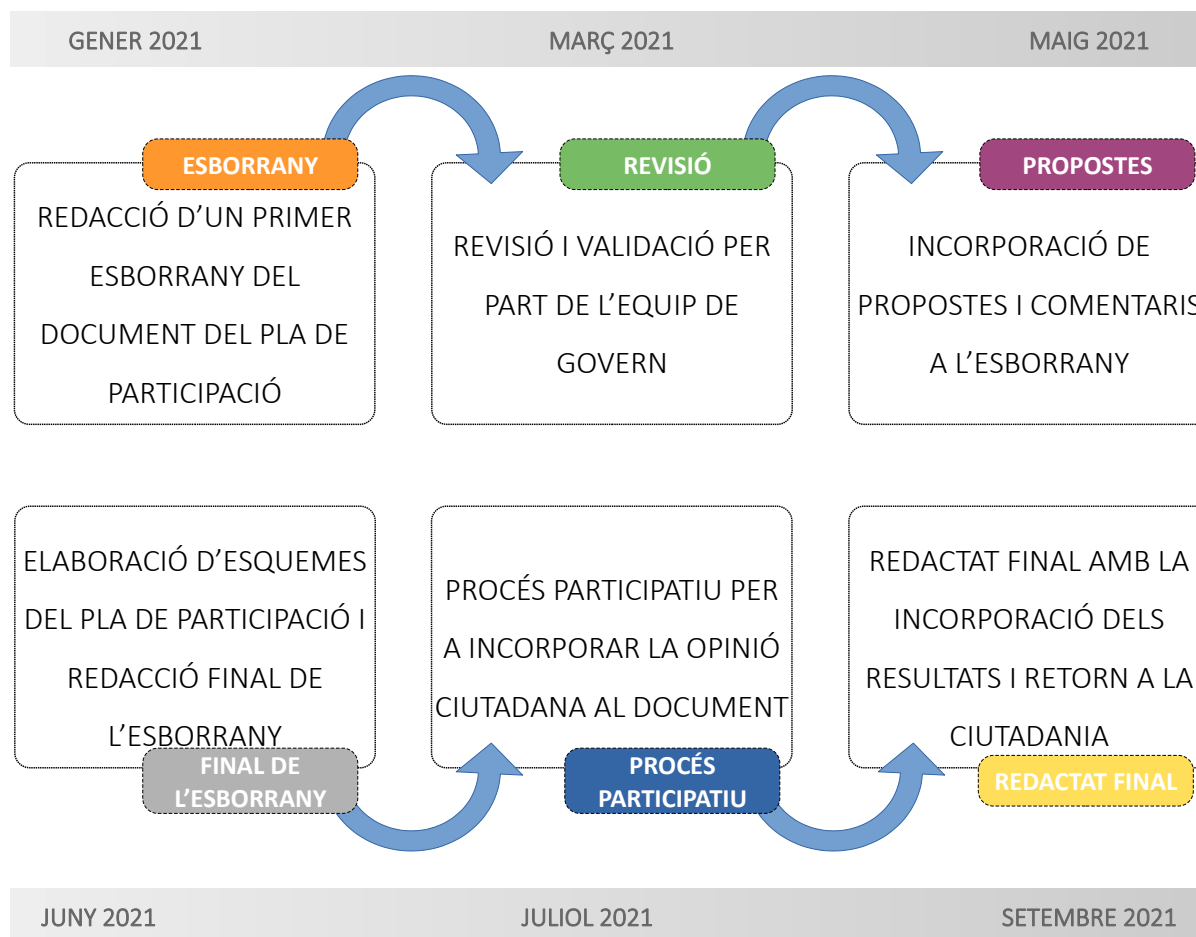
GENER 2021

MARÇ 2021

MAIG 2021

ESBORRANY

REDACCIÓ D'UN PRIMER ESBORRANY DEL DOCUMENT DEL PLA DE PARTICIPACIÓ

REVISIÓ

REVISIÓ I VALIDACIÓ PER PART DE L'EQUIP DE GOVERN

PROPOSTES

INCORPORACIÓ DE PROPOSTES I COMENTARIS A L'ESBORRANY

ELABORACIÓ D'ESQUEMES DEL PLA DE PARTICIPACIÓ I REDACCIÓ FINAL DE L'ESBORRANY

FINAL DE L'ESBORRANY

PROCÉS PARTICIPATIU PER A INCORPORAR LA OPINIÓ CIUTADANA AL DOCUMENT

PROCÉS PARTICIPATIU

REDACTAT FINAL AMB LA INCORPORACIÓ DELS RESULTATS I RETORN A LA CIUTADANIA

REDACTAT FINAL

JUNY 2021

JULIOL 2021

SETEMBRE 2021